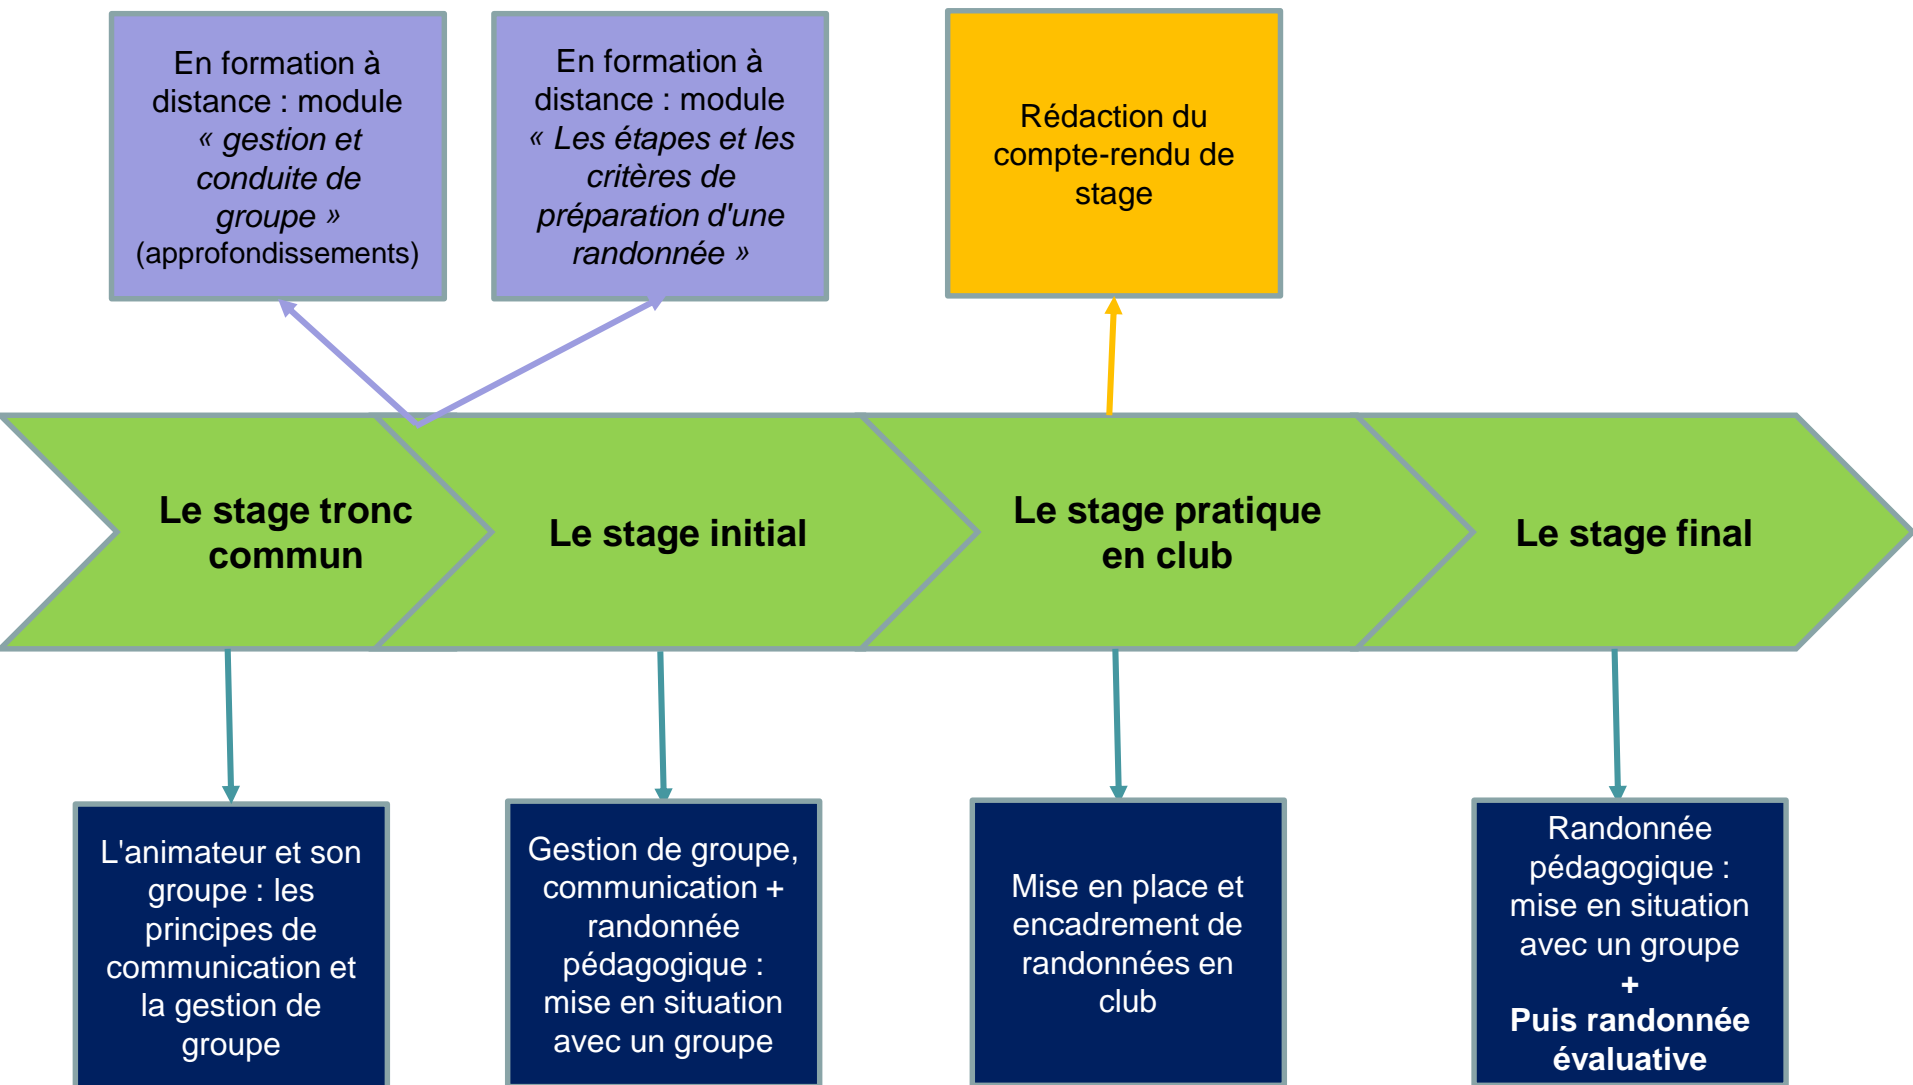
En formation à distance : module *« gestion et conduite de groupe »* (approfondissements)

En formation à distance : module *« Les étapes et les critères de préparation d'une randonnée »*

Rédaction du compte-rendu de stage

**Le stage tronc commun**

**Le stage initial**

**Le stage pratique en club**

**Le stage final**

L'animateur et son groupe : les principes de communication et la gestion de groupe

Gestion de groupe, communication + randonnée pédagogique : mise en situation avec un groupe

Mise en place et encadrement de randonnées en club

Randonnée pédagogique : mise en situation avec un groupe
**+**
**Puis randonnée évaluative**